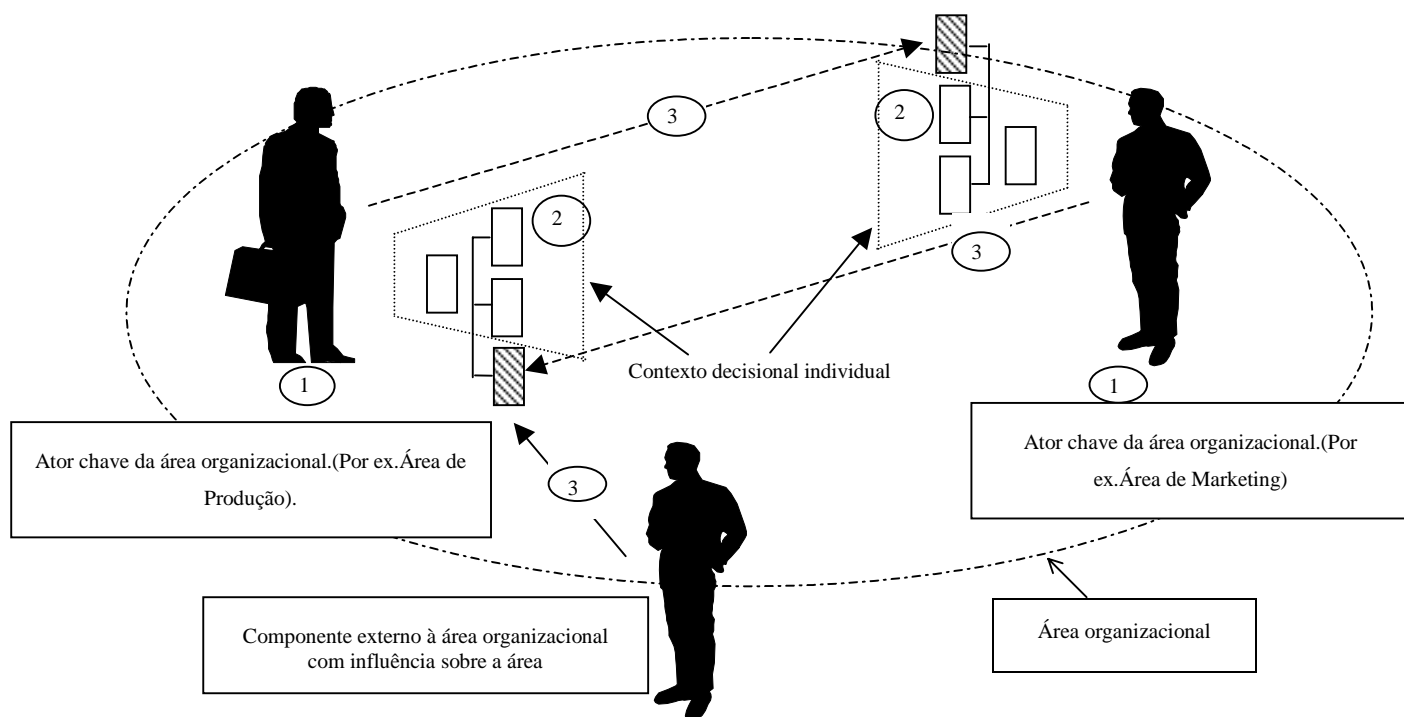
3

2

2

3

Contexto decisional individual

1

1

Ator chave da área organizacional.(Por ex.Área de Produção).

Ator chave da área organizacional.(Por ex.Área de Marketing)

3

Componente externo à área organizacional com influência sobre a área

Área organizacional